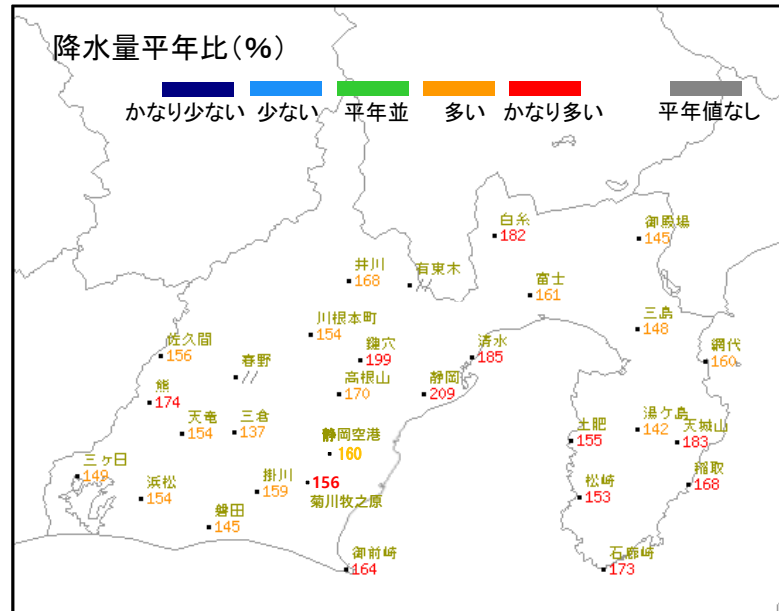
降水量平年比(%)

かなり少ない　少ない　平年並　多い　かなり多い　平年値なし

白糸 182
御殿場 145
井川 168
有東木 //
富士 161
三島 148
川根本町 154
佐久間 156
鍵穴 199
清水 185
網代 160
春野 //
高根山 170
静岡 209
熊 174
天竜 154
三倉 137
土肥 155
湯ケ島 142
天城山 183
静岡空港 160
三ケ日 148
浜松 154
掛川 159
156
菊川牧之原
松崎 153
稲取 168
磐田 145
御前崎 164
石廊崎 173